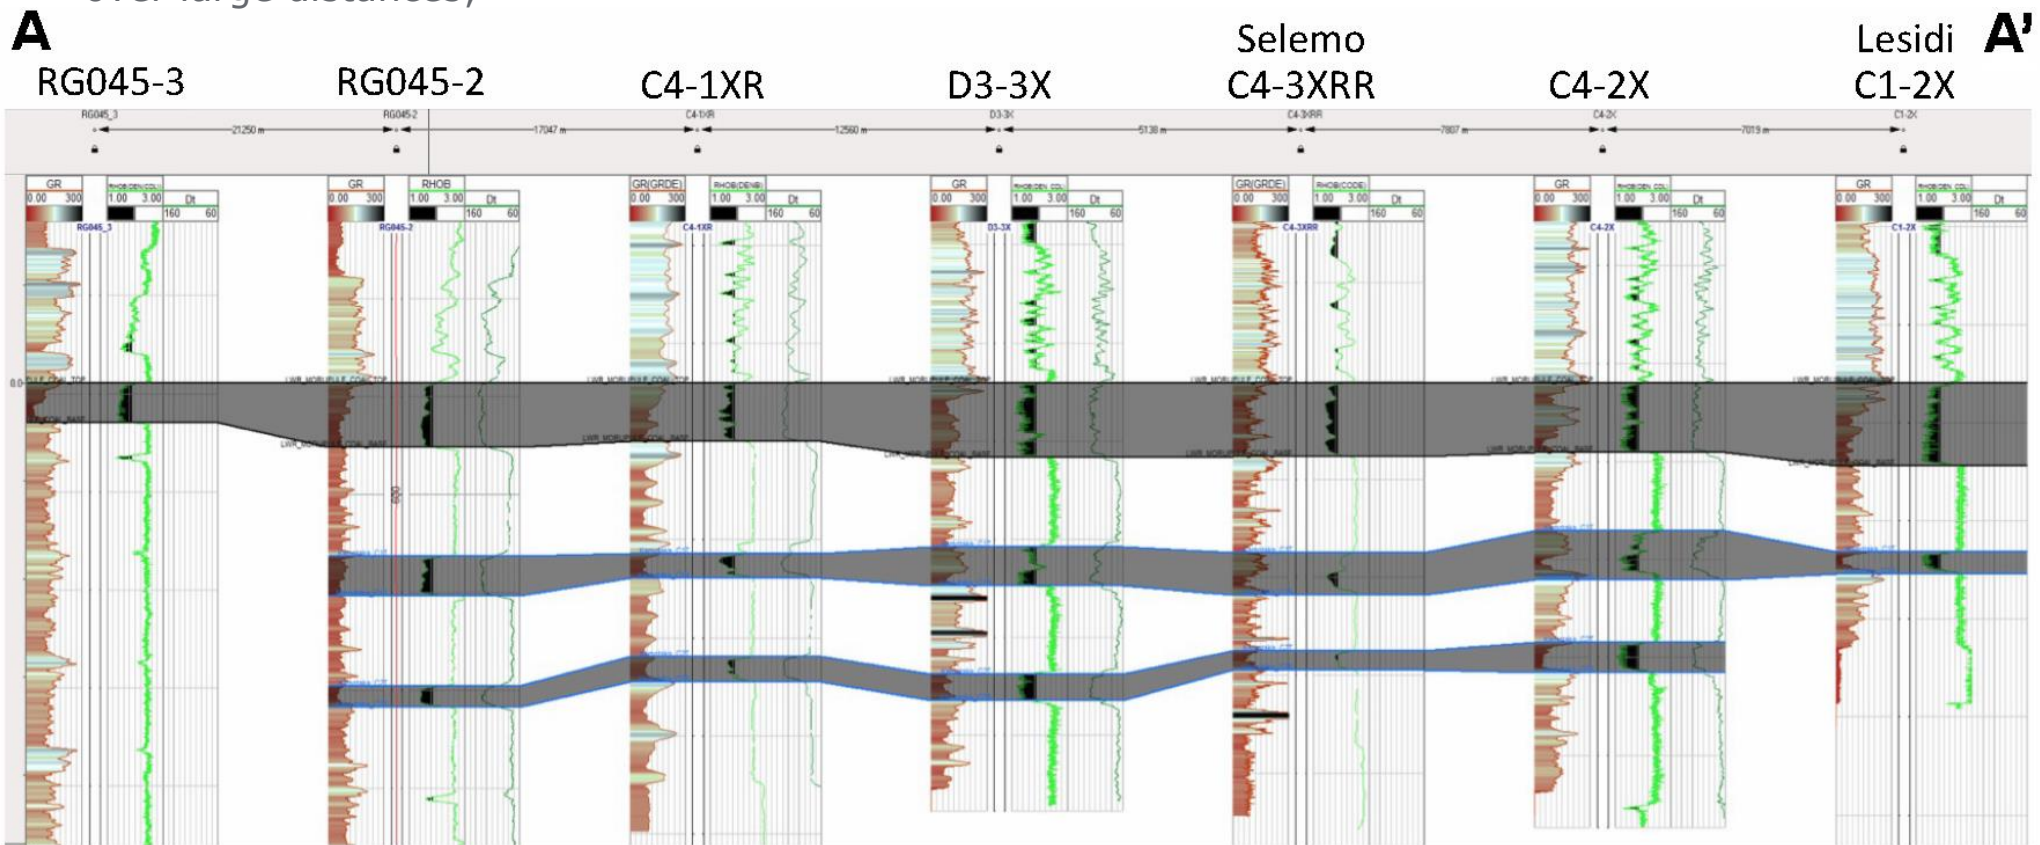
A

A'

RG045-3

RG045-2

C4-1XR

D3-3X

Selemo
C4-3XRR

C4-2X

Lesidi
C1-2X

RG045_3 21250 m RG045-2 17047 m C4-1XR 12560 m D3-3X 5138 m C4-3XRR 7807 m C4-2X 7019 m C1-2X

GR 0.00 300 RHOB(DEN COL) 1.00 3.00 Dt 160 60

GR 0.00 300 RHOB 1.00 3.00 Dt 160 60

GR(GRDE) 0.00 300 RHOB(DENB) 1.00 3.00 Dt 160 60

GR 0.00 300 RHOB(DEN COL) 1.00 3.00 Dt 160 60

GR(GRDE) 0.00 300 RHOB(CODE) 1.00 3.00 Dt 160 60

GR 0.00 300 RHOB(DEN COL) 1.00 3.00 Dt 160 60

GR 0.00 300 RHOB(DEN COL) 1.00 3.00 Dt 160 60